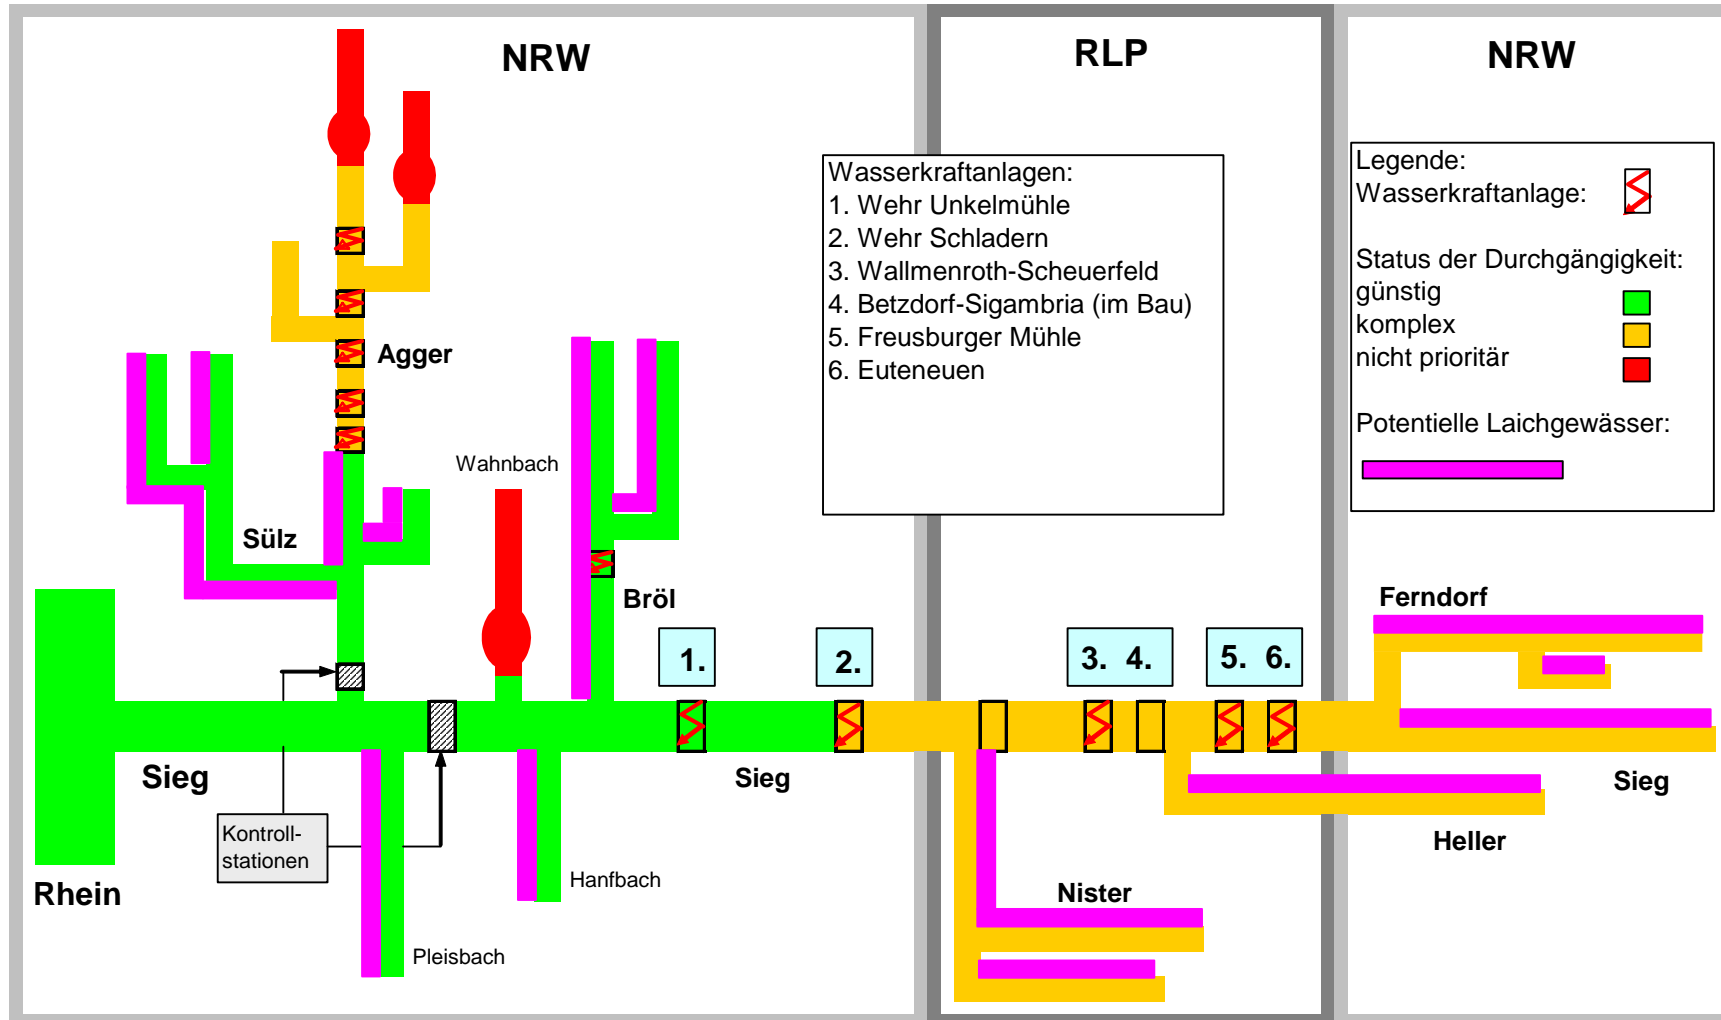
NRW

RLP

NRW

Wasserkraftanlagen:
1. Wehr Unkelmühle
2. Wehr Schladern
3. Wallmenroth-Scheuerfeld
4. Betzdorf-Sigambria (im Bau)
5. Freusburger Mühle
6. Euteneuen

Legende:
Wasserkraftanlage:

Status der Durchgängigkeit:
günstig
komplex
nicht prioritär

Potentielle Laichgewässer:

Agger

Sülz

Wahnbach

Bröl

Ferndorf

1.

2.

3. 4.

5. 6.

Sieg

Sieg

Sieg

Rhein

Kontroll-stationen

Hanfbach

Pleisbach

Nister

Heller